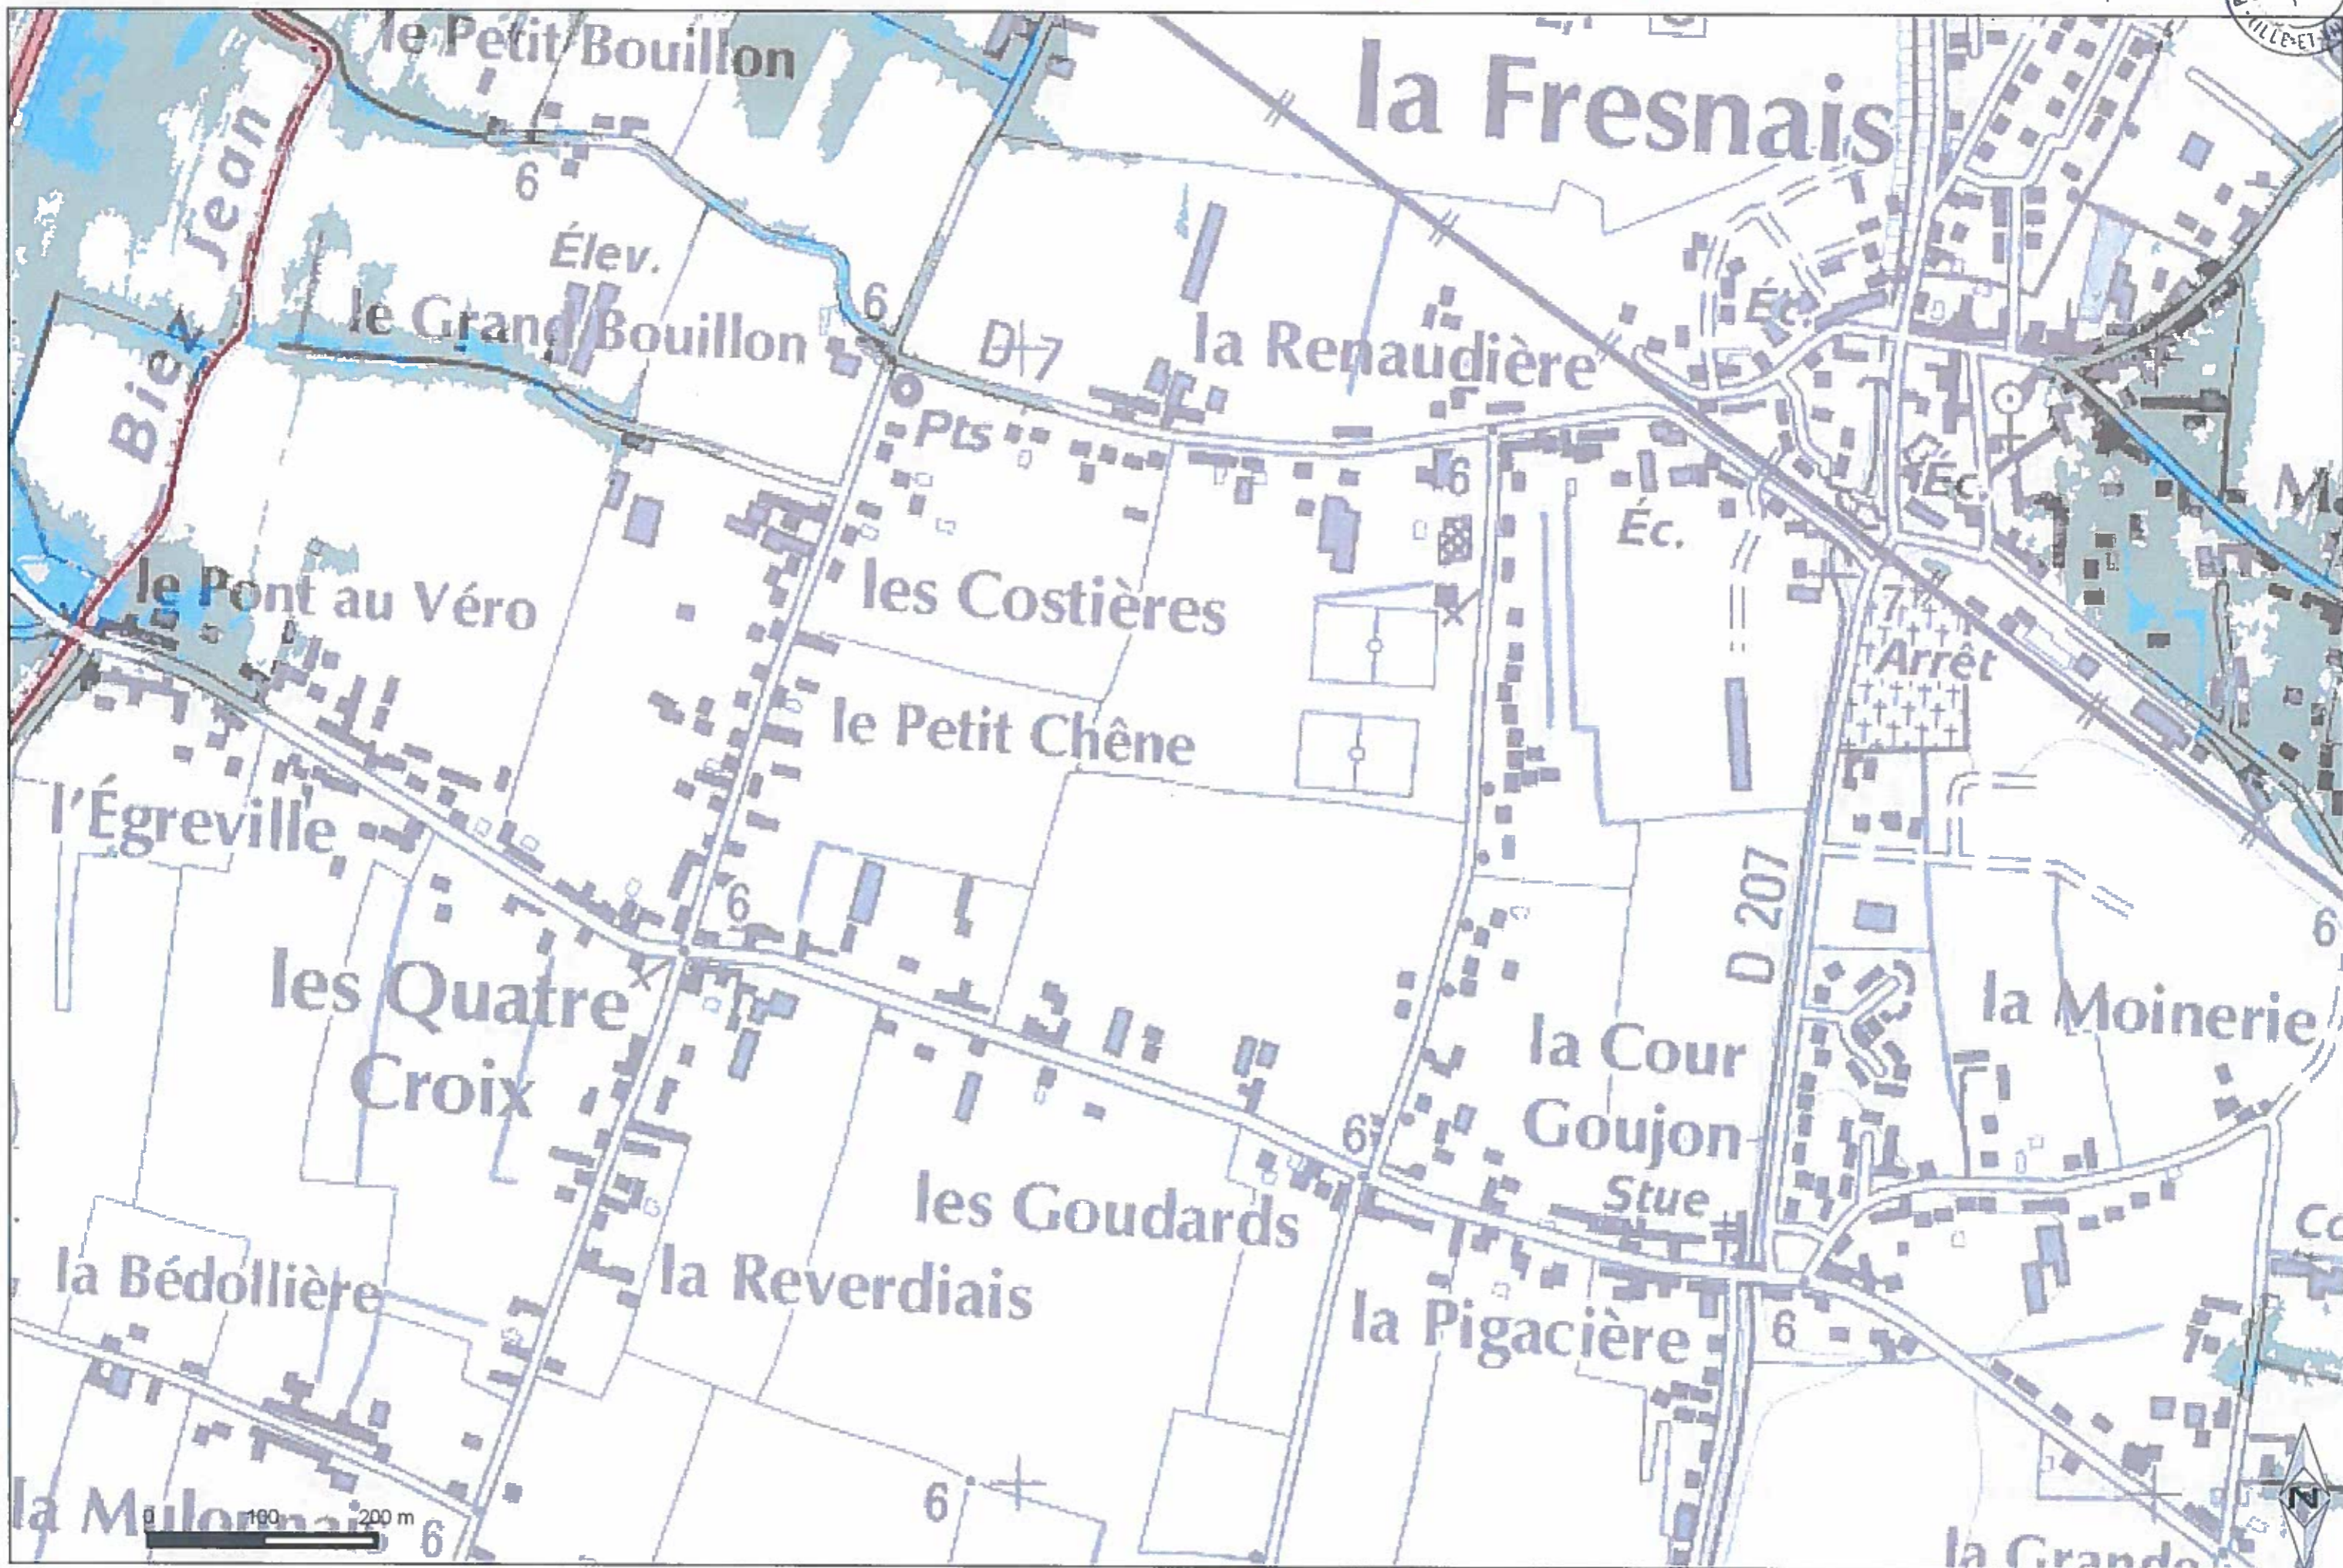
le Petit Bouillon

la Fresnais

6

Élev.

Biez Jean

le Grand Bouillon

6

D 7

la Renaudière

Éc.

Pts

6

Éc.

Éc.

M

le Pont au Véro

les Costières

7

Arrêt

le Petit Chêne

l'Égreville

6

D 207

6

les Quatre Croix

la Moinerie

la Cour Goujon

6

Stue

les Goudards

la Bédollière

la Reverdiais

la Pigacière

6

Co

6

la Mulo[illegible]

0 100 200 m

6

la Grand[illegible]

N